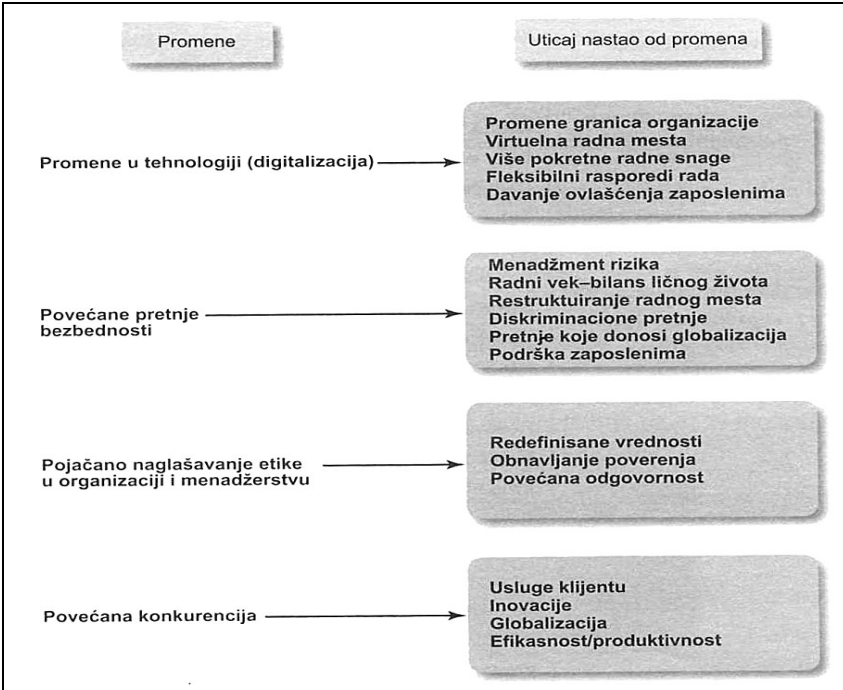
Promene

Uticaj nastao od promena

Promene u tehnologiji (digitalizacija)

Promene granica organizacije
Virtuelna radna mesta
Više pokretne radne snage
Fleksibilni rasporedi rada
Davanje ovlašćenja zaposlenima

Povećane pretnje bezbednosti

Menadžment rizika
Radni vek-bilans ličnog života
Restruktuiranje radnog mesta
Diskriminacione pretnje
Pretnje koje donosi globalizacija
Podrška zaposlenima

Pojačano naglašavanje etike u organizaciji i menadžerstvu

Redefinisane vrednosti
Obnavljanje poverenja
Povećana odgovornost

Povećana konkurencija

Usluge klijentu
Inovacije
Globalizacija
Efikasnost/produktivnost